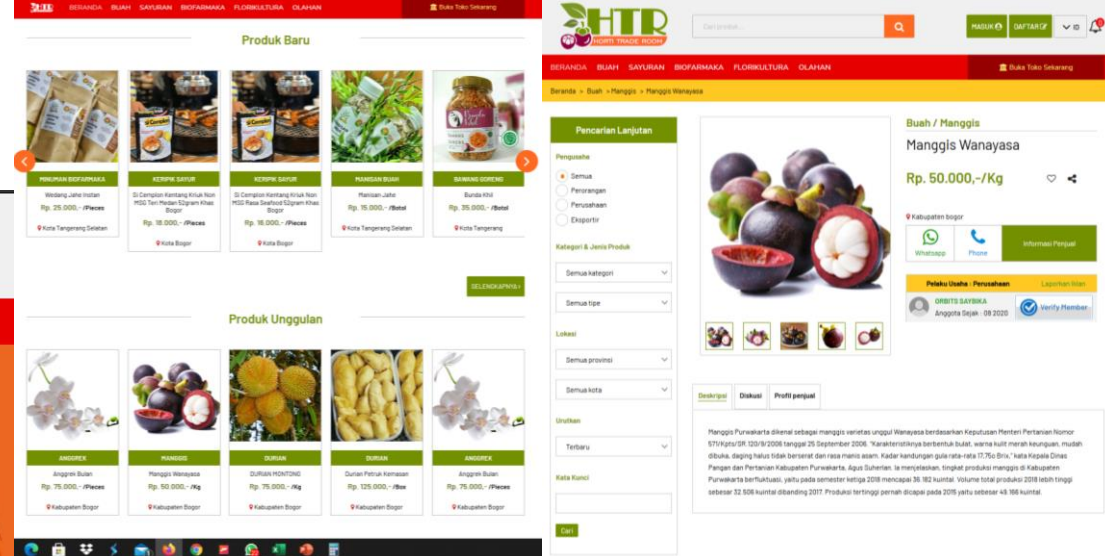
HTR BERANDA BUAH SAYURAN BIOFARMAKA FLORIKULTURA OLAHAN Buka Toko Sekarang

Produk Baru

MINUMAN BIOFARMAKA
Wedang Jahe Instan
Rp. 25.000,- /Pieces
Kota Tangerang Selatan

KERIPIK SAYUR
Si Complon Kentang Kriuk Non MSG Teri Medan 52gram Khas Bogor
Rp. 16.000,- /Pieces
Kota Bogor

KERIPIK SAYUR
Si Complon Kentang Kriuk Non MSG Rasa Seafood 52gram Khas Bogor
Rp. 16.000,- /Pieces
Kota Bogor

MANISAN BUAH
Manisan Jahe
Rp. 15.000,- /Botol
Kota Tangerang Selatan

BAWANG GORENG
Bunda Khil
Rp. 35.000,- /Botol
Kota Tangerang

SELENGKAPNYA

Produk Unggulan

ANGGREK
Anggrek Bulan
Rp. 75.000,- /Pieces
Kabupaten Bogor

MANGGIS
Manggis Wanayasa
Rp. 50.000,- /Kg
Kabupaten Bogor

DURIAN
DURIAN MONTONG
Rp. 75.000,- /Kg
Kabupaten Bogor

DURIAN
Durian Petruk Kemasan
Rp. 125.000,- /Box
Kabupaten Bogor

ANGGREK
Anggrek Bulan
Rp. 75.000,- /Pieces
Kabupaten Bogor

HTR HORTI TRADE ROOM
Cari produk...
MASUK DAFTAR ID
BERANDA BUAH SAYURAN BIOFARMAKA FLORIKULTURA OLAHAN Buka Toko Sekarang
Beranda > Buah > Manggis > Manggis Wanayasa

Pencarian Lanjutan
Pengusaha
Semua
Perorangan
Perusahaan
Eksportir
Kategori & Jenis Produk
Semua kategori
Semua tipe
Lokasi
Semua provinsi
Semua kota
Urutkan
Terbaru
Kata Kunci
Cari

Buah / Manggis
Manggis Wanayasa
Rp. 50.000,-/Kg
Kabupaten bogor
Whatsapp Phone Informasi Penjual
Pelaku Usaha : Perusahaan Laporkan iklan
ORBITS SAYBIKA
Anggota Sejak : 08 2020
Verify Member

Deskripsi Diskusi Profil penjual

Manggis Purwakarta dikenal sebagai manggis varietas unggul Wanayasa berdasarkan Keputusan Menteri Pertanian Nomor 571/Kpts/SR.120/9/2006 tanggal 25 September 2006. "Karakteristiknya berbentuk bulat, warna kulit merah keunguan, mudah dibuka, daging halus tidak berserat dan rasa manis asam. Kadar kandungan gula rata-rata 17,75o Brix," kata Kepala Dinas Pangan dan Pertanian Kabupaten Purwakarta, Agus Suherlan. Ia menjelaskan, tingkat produksi manggis di Kabupaten Purwakarta berfluktuasi, yaitu pada semester ketiga 2018 mencapai 36.182 kuintal. Volume total produksi 2018 lebih tinggi sebesar 32.506 kuintal dibanding 2017. Produksi tertinggi pernah dicapai pada 2015 yaitu sebesar 49.166 kuintal.